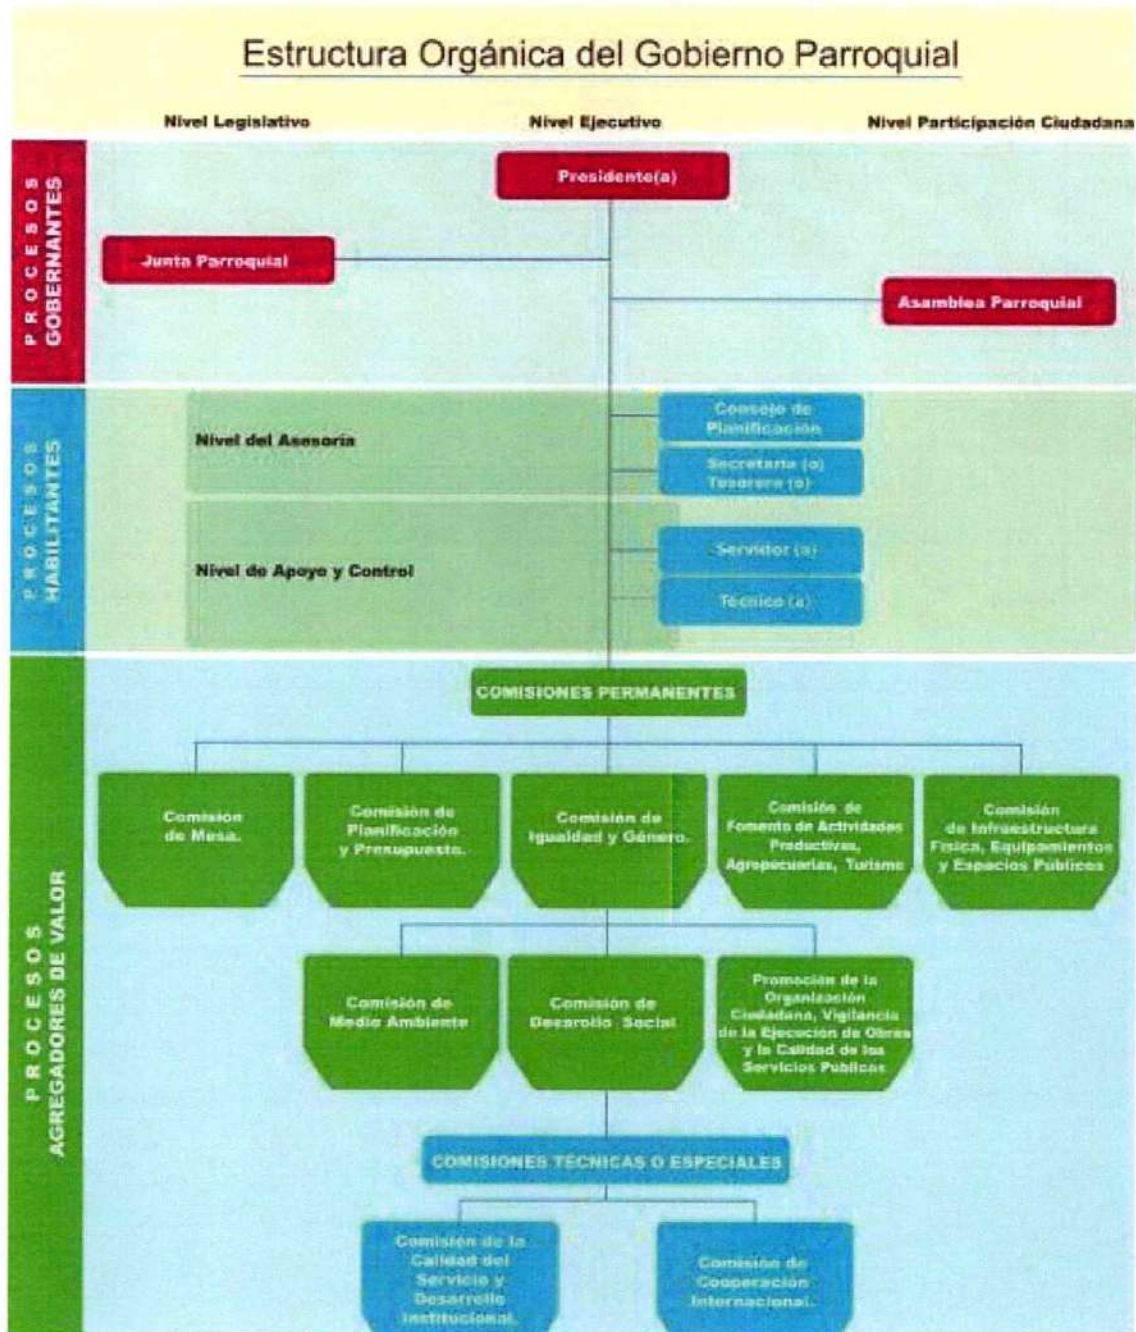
Estructura Orgánica del Gobierno Parroquial

Nivel Legislativo

Nivel Ejecutivo

Nivel Participación Ciudadana

PROCESOS GOBERNANTES

Presidente(a)

Junta Parroquial

Asamblea Parroquial

PROCESOS HABILITANTES

Nivel del Asesoría

Consejo de Planificación

Secretario (a) Tesorero (a)

Nivel de Apoyo y Control

Servidor (a)

Técnico (a)

PROCESOS AGREGADORES DE VALOR

COMISIONES PERMANENTES

Comisión de Mesa.

Comisión de Planificación y Presupuesto.

Comisión de Igualdad y Género.

Comisión de Fomento de Actividades Productivas, Agropecuarias, Turismo

Comisión de Infraestructura Física, Equipamientos y Espacios Públicos

Comisión de Medio Ambiente

Comisión de Desarrollo Social

Promoción de la Organización Ciudadana, Vigilancia de la Ejecución de Obras y la Calidad de los Servicios Publicos

COMISIONES TECNICAS O ESPECIALES

Comisión de la Calidad del Servicio y Desarrollo Institucional.

Comisión de Cooperación Internacional.